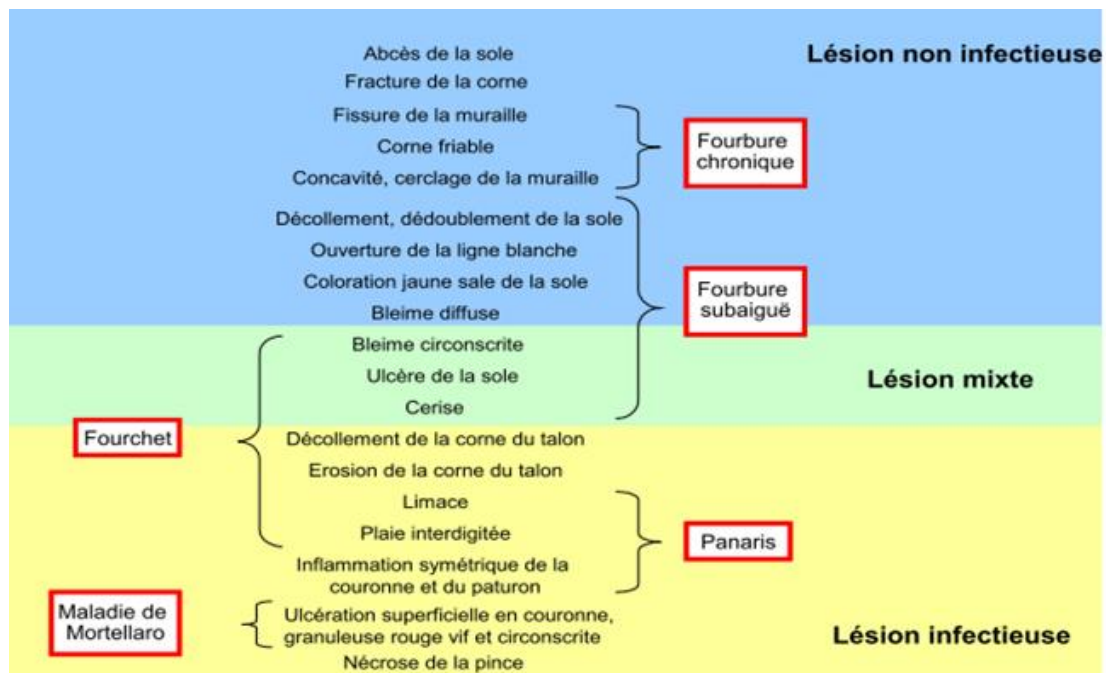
Abcès de la sole

Fracture de la corne

Lésion non infectieuse

Fissure de la muraille

Corne friable

Concavité, cerclage de la muraille

Fourbure chronique

Décollement, dédoublement de la sole

Ouverture de la ligne blanche

Coloration jaune sale de la sole

Bleime diffuse

Fourbure subaiguë

Bleime circonscrite

Ulcère de la sole

Cerise

Lésion mixte

Fourchet

Décollement de la corne du talon

Erosion de la corne du talon

Limace

Plaie interdigitée

Inflammation symétrique de la couronne et du paturon

Panaris

Maladie de Mortellaro

Ulcération superficielle en couronne, granuleuse rouge vif et circonscrite

Nécrose de la pince

Lésion infectieuse